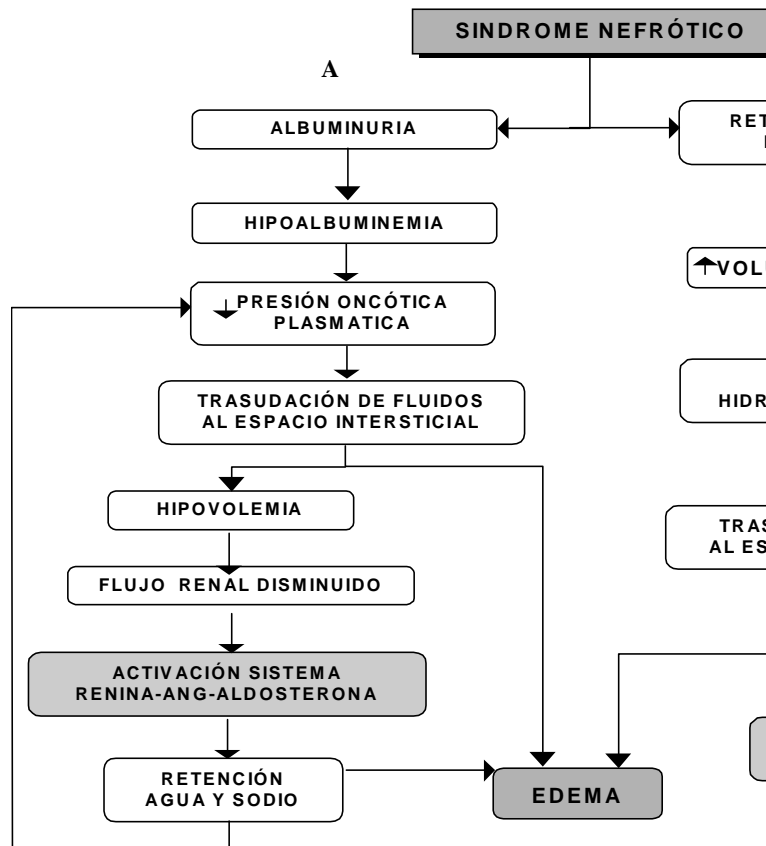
SINDROME NEFRÓTICO

A

ALBUMINURIA

RET
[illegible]

HIPOALBUMINEMIA

↑VOL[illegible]

↓PRESIÓN ONCÓTICA PLASMATICA

HIDR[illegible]

TRASUDACIÓN DE FLUIDOS AL ESPACIO INTERSTICIAL

TRAS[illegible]
AL ES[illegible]

HIPOVOLEMIA

FLUJO RENAL DISMINUIDO

ACTIVACIÓN SISTEMA RENINA-ANG-ALDOSTERONA

RETENCIÓN AGUA Y SODIO

EDEMA